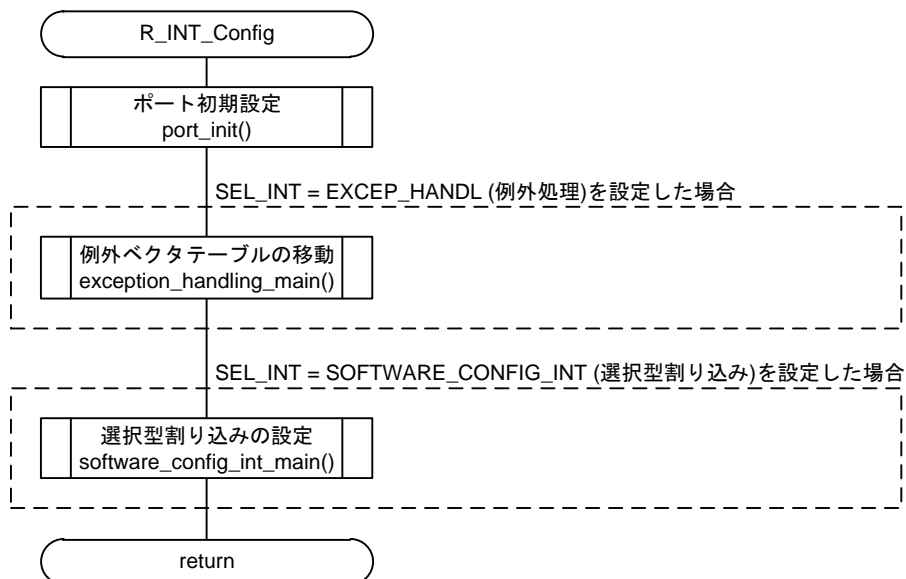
R_INT_Config

ポート初期設定
port_init()

SEL_INT = EXCEP_HANDL (例外処理)を設定した場合

例外ベクタテーブルの移動
exception_handling_main()

SEL_INT = SOFTWARE_CONFIG_INT (選択型割り込み)を設定した場合

選択型割り込みの設定
software_config_int_main()

return